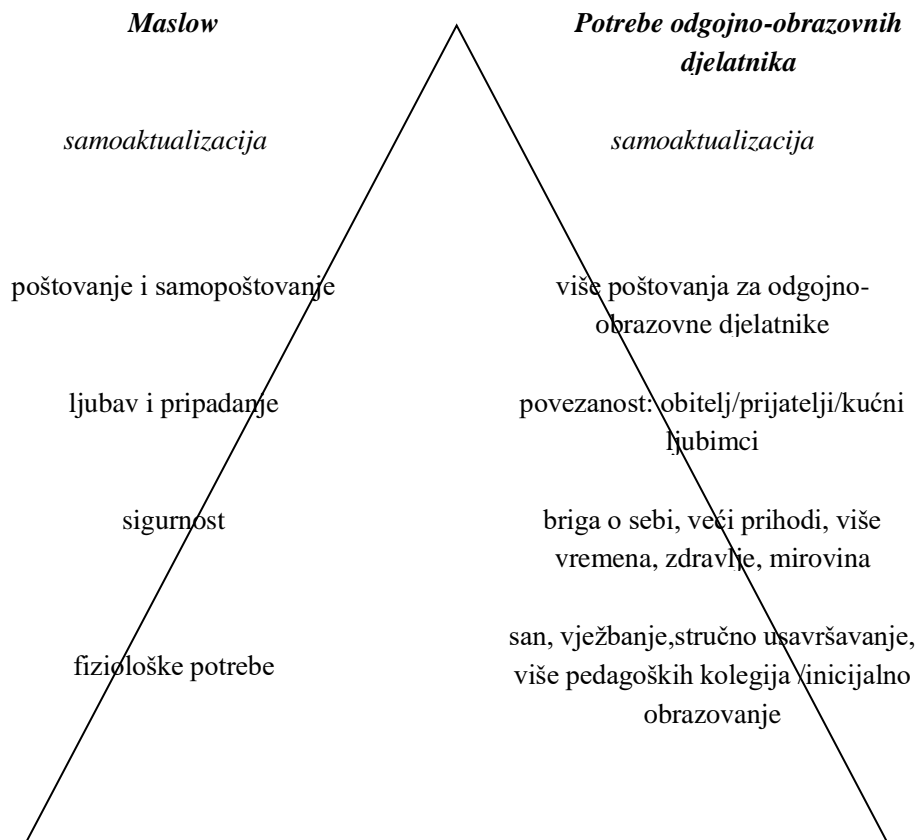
Maslow

Potrebe odgojno-obrazovnih djelatnika

samoaktualizacija

samoaktualizacija

poštovanje i samopoštovanje

više poštovanja za odgojno-obrazovne djelatnike

ljubav i pripadanje

povezanost: obitelj/prijatelji/kućni ljubimci

sigurnost

briga o sebi, veći prihodi, više vremena, zdravlje, mirovina

fiziološke potrebe

san, vježbanje,stručno usavršavanje, više pedagoških kolegija /inicijalno obrazovanje